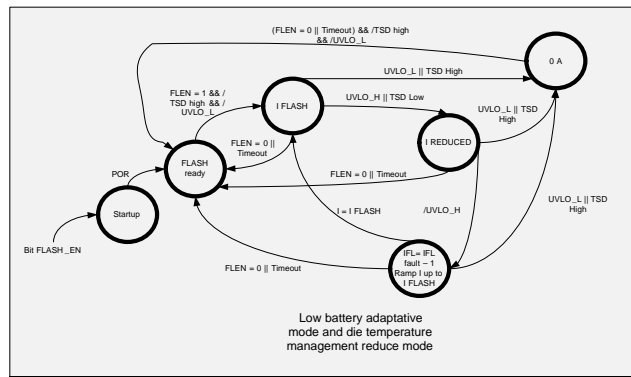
(FLEN = 0 || Timeout) && /TSD high && /UVLO_L

0 A

UVLO_L || TSD High

FLEN = 1 && / TSD high && / UVLO_L

I FLASH

UVLO_H || TSD Low

UVLO_L || TSD High

FLEN = 0 || Timeout

I REDUCED

FLASH ready

FLEN = 0 || Timeout

POR

I = I FLASH

/UVLO_H

UVLO_L || TSD High

Startup

Bit FLASH _EN

FLEN = 0 || Timeout

IFL= IFL fault – 1 Ramp I up to I FLASH

Low battery adaptative mode and die temperature management reduce mode